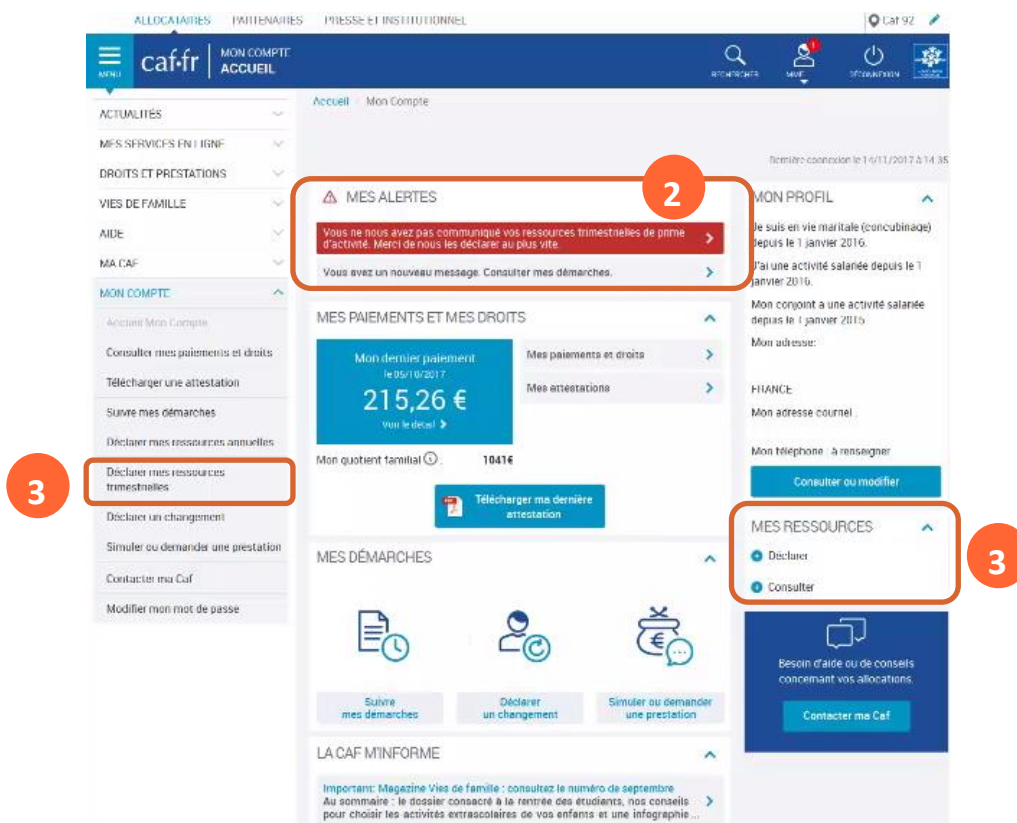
ALLOCATAIRES PARTENAIRES PRESSE ET INSTITUTIONNEL

Caf 92

MENU caf·fr MON COMPTE ACCUEIL

RECHERCHER MOI DÉCONNEXION

ACTUALITÉS
MES SERVICES EN LIGNE
DROITS ET PRESTATIONS
VIES DE FAMILLE
AIDE
MA CAF
MON COMPTE
Accueil Mon Compte
Consulter mes paiements et droits
Télécharger une attestation
Suivre mes démarches
Déclarer mes ressources annuelles
Déclarer mes ressources trimestrielles
Déclarer un changement
Simuler ou demander une prestation
Contacter ma Caf
Modifier mon mot de passe

3

Accueil / Mon Compte

Dernière connexion le 14/11/2017 à 14:35

2

MES ALERTES

Vous ne nous avez pas communiqué vos ressources trimestrielles de prime d'activité. Merci de nous les déclarer au plus vite.

Vous avez un nouveau message. Consulter mes démarches.

MES PAIEMENTS ET MES DROITS

Mon dernier paiement le 05/10/2017
215,26 €
Voir le détail

Mes paiements et droits
Mes attestations

Mon quotient familial : 1041€

Télécharger ma dernière attestation

MES DÉMARCHES

Suivre mes démarches
Déclarer un changement
Simuler ou demander une prestation

LA CAF M'INFORME

Important: Magazine Vies de famille : consultez le numéro de septembre
Au sommaire : le dossier consacré à la rentrée des étudiants, nos conseils pour choisir les activités extrascolaires de vos enfants et une infographie ...

MON PROFIL

Je suis en vie maritale (concubinage) depuis le 1 janvier 2016.

J'ai une activité salariée depuis le 1 janvier 2016.

Mon conjoint a une activité salariée depuis le 1 janvier 2016

Mon adresse:

FRANCE

Mon adresse courriel :

Mon téléphone : A renseigner

Consulter ou modifier

MES RESSOURCES

Déclarer
Consulter

3

Besoin d'aide ou de conseils concernant vos allocations.

Contacter ma Caf